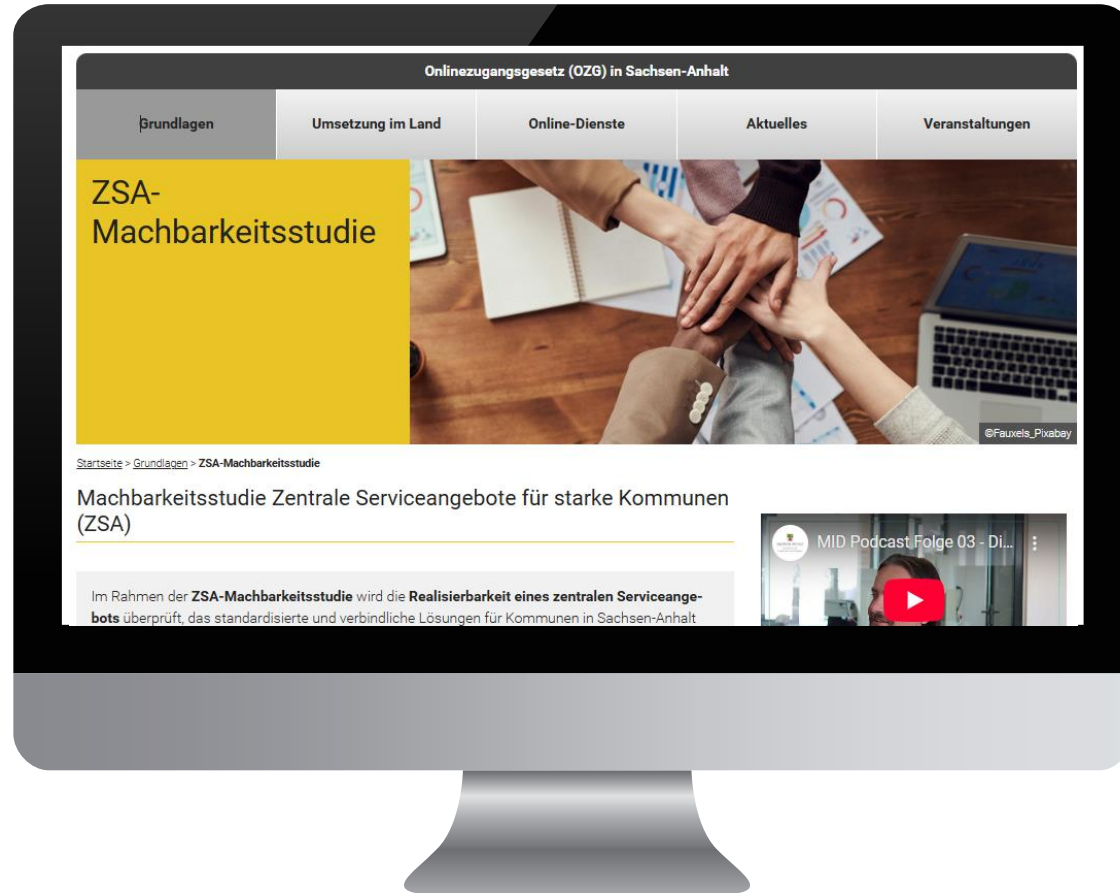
Onlinezugangsgesetz (OZG) in Sachsen-Anhalt

Grundlagen | Umsetzung im Land | Online-Dienste | Aktuelles | Veranstaltungen

ZSA-Machbarkeitsstudie

©Fauxels_Pixabay

Startseite > Grundlagen > ZSA-Machbarkeitsstudie

Machbarkeitsstudie Zentrale Serviceangebote für starke Kommunen (ZSA)

MID Podcast Folge 03 - Di...

Im Rahmen der **ZSA-Machbarkeitsstudie** wird die **Realisierbarkeit eines zentralen Serviceangebots** überprüft, das standardisierte und verbindliche Lösungen für Kommunen in Sachsen-Anhalt